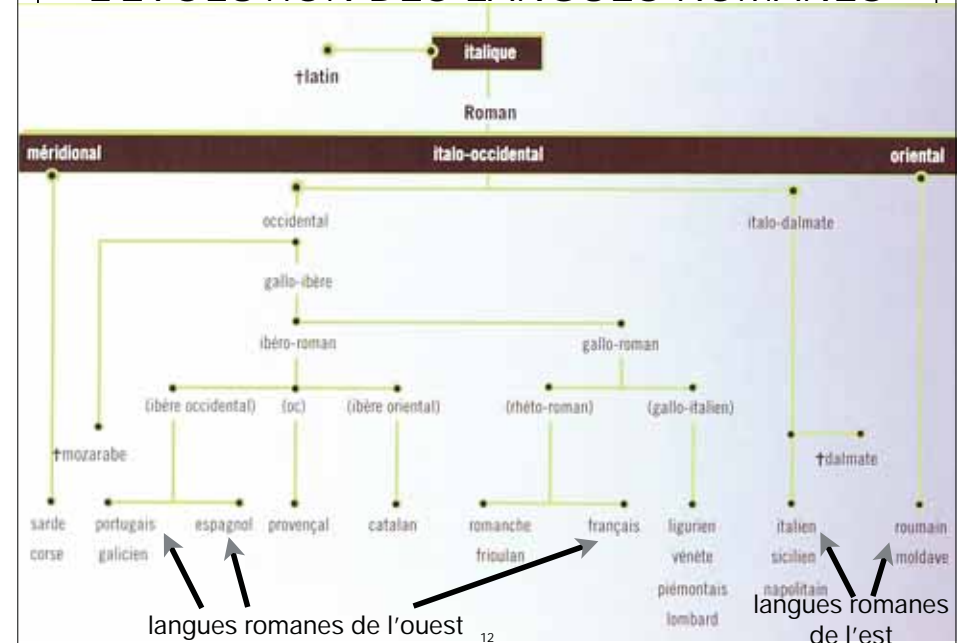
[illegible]

italique

†latin

Roman

méridional

italo-occidental

oriental

occidental

italo-dalmate

gallo-ibère

ibéro-roman

gallo-roman

(ibère occidental)

(oc)

(ibère oriental)

(rhéto-roman)

(gallo-italien)

†mozarabe

†dalmate

sarde

corse

portugais

galicien

espagnol

provençal

catalan

romanche

frioulan

français

ligurien

vénète

piémontais

lombard

italien

sicilien

napolitain

roumain

moldave

langues romanes de l'ouest

12

langues romanes de l'est